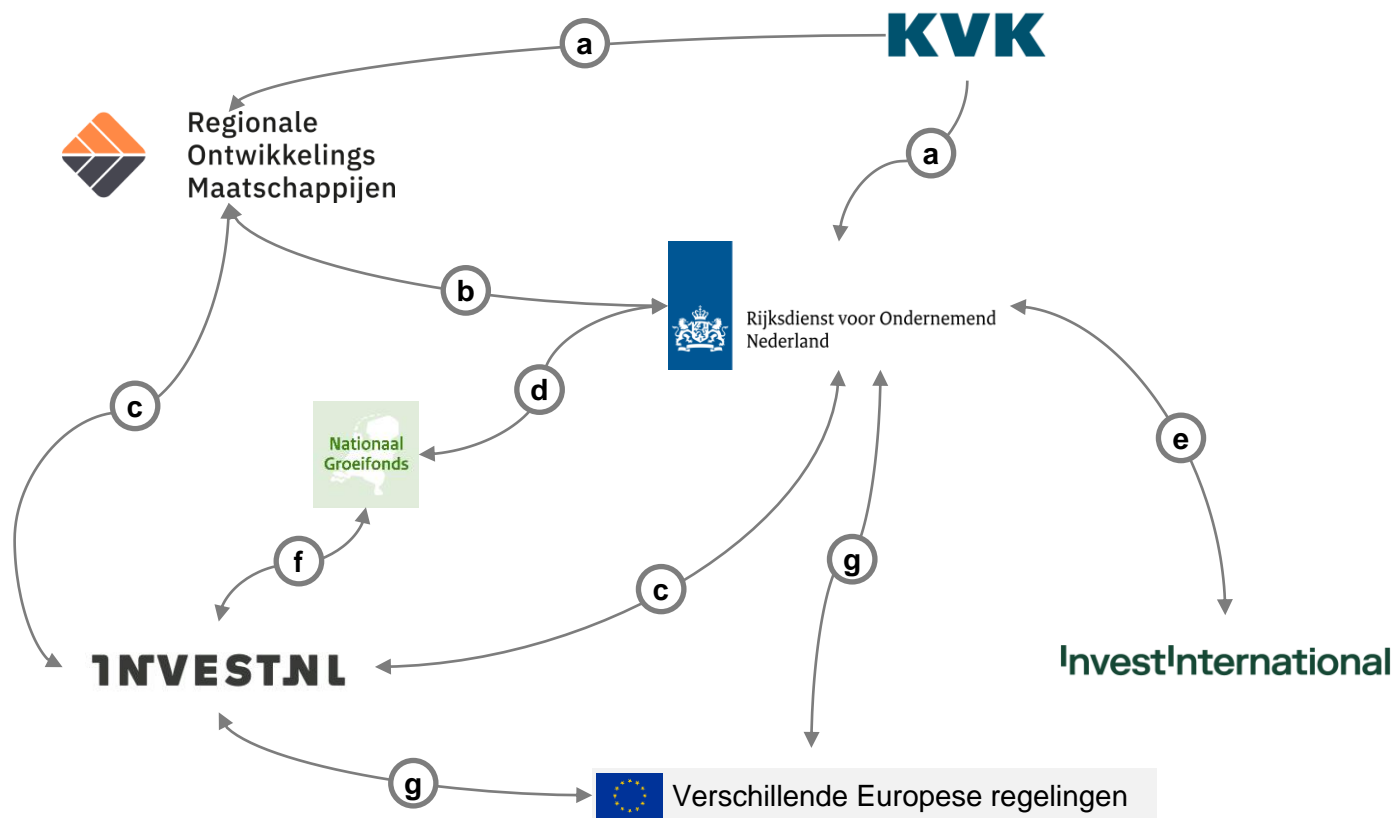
a

KVK

Regionale Ontwikkelings Maatschappijen

a

b

Rijksdienst voor Ondernemend Nederland

d

c

Nationaal Groeifonds

e

f

g

c

INVEST-NL

InvestInternational

g

Verschillende Europese regelingen